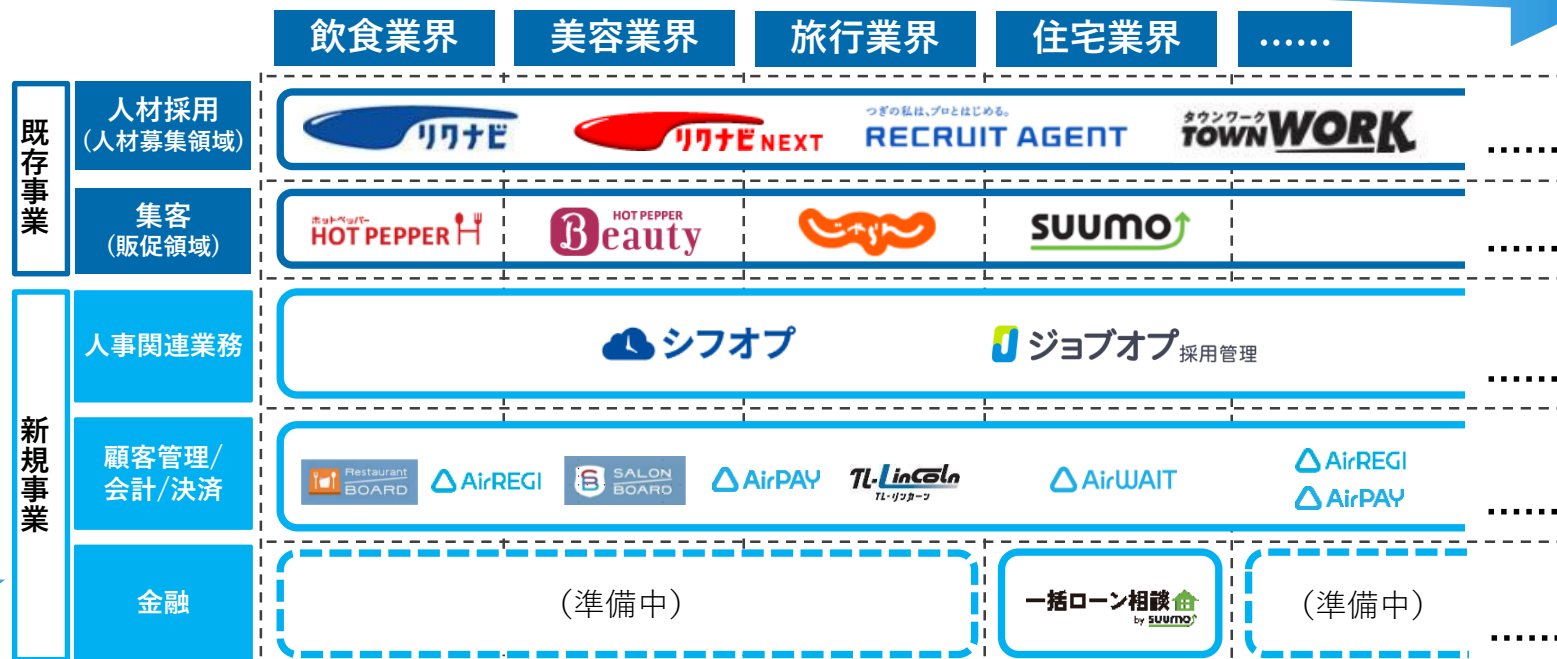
| | | 飲食業界 | 美容業界 | 旅行業界 | 住宅業界 | …… |
|---|---|---|---|---|---|---|
| 既存事業 | 人材採用（人材募集領域） | リクナビ | リクナビNEXT | つぎの私は、プロとはじめる。 RECRUIT AGENT | タウンワーク TOWNWORK | …… |
| | 集客（販促領域） | ホットペッパー HOT PEPPER | HOT PEPPER Beauty | じゃらん | SUUMO | …… |
| 新規事業 | 人事関連業務 | シフオプ | | ジョブオプ 採用管理 | | …… |
| | 顧客管理/会計/決済 | Restaurant BOARD AirREGI | SALON BOARD AirPAY | TL-Lincoln TL-リンカーン | AirWAIT | AirREGI AirPAY …… |
| | 金融 | （準備中） | | | 一括ローン相談 by SUUMO | （準備中） …… |